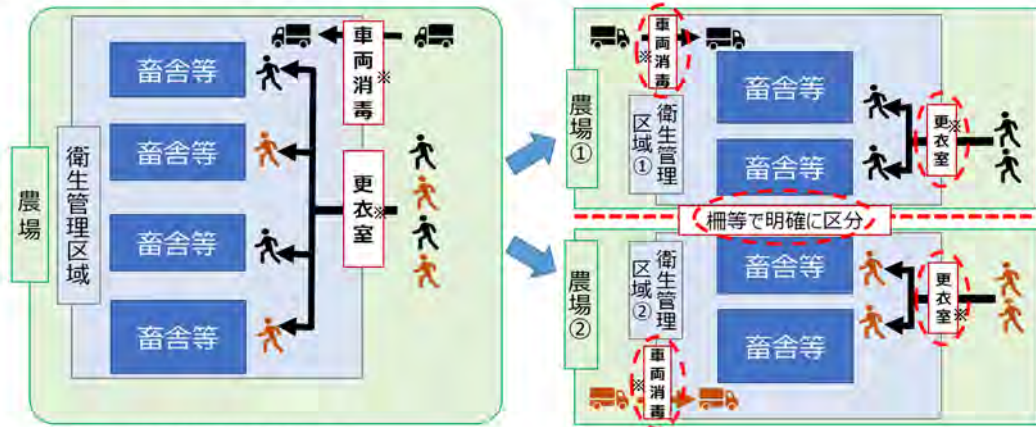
車両消毒※

畜舎等

畜舎等

畜舎等

畜舎等

更衣室※

農場

衛生管理区域

車両消毒※

農場①

衛生管理区域①

畜舎等

畜舎等

更衣室※

柵等で明確に区分

農場②

衛生管理区域②

畜舎等

畜舎等

更衣室※

車両消毒※